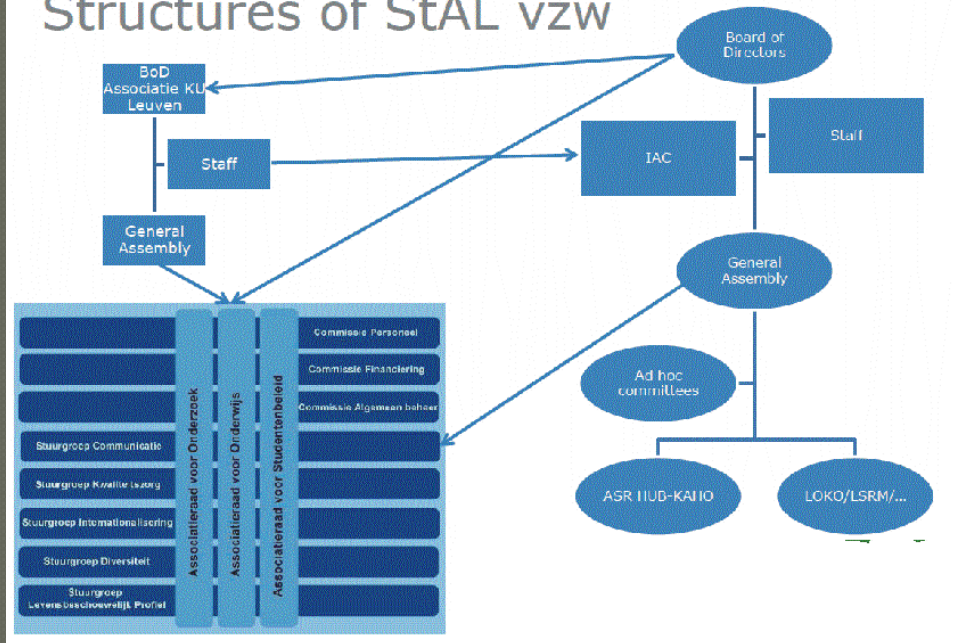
Structures of StAL vzw

Board of Directors

BoD Associatie KU Leuven

Staff

IAC

Staff

General Assembly

General Assembly

Ad hoc committees

ASR HUB-KAHO

LOKO/LSRM/...

Associatieraad voor Onderzoek

Associatieraad voor Onderwijs

Associatieraad voor Studentenbeleid

Commissie Personeel

Commissie Financiering

Commissie Algemeen beheer

Stuurgroep Communicatie

Stuurgroep Kwaliteitszorg

Stuurgroep Internationalisering

Stuurgroep Diversiteit

Stuurgroep Levensbeschouwelijk Profiel